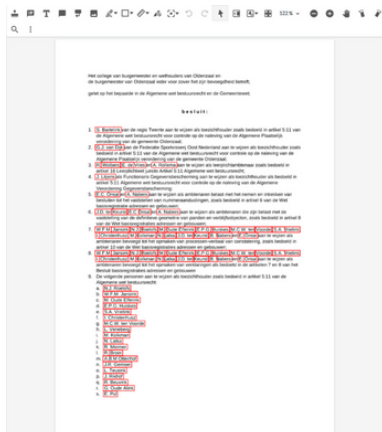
122 %

Het college van burgemeester en wethouders van Oldenzaal en de burgemeester van Oldenzaal ieder voor zover het zijn bevoegdheid betreft;

gelet op het bepaalde in de Algemene wet bestuursrecht en de Gemeentewet;

besluit:

1. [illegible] aan de regio Twente aan te wijzen als toezichthouder zoals bedoeld in artikel 5:11 van de Algemene wet bestuursrecht voor controle op de naleving van de Algemene Plaatselijke verordening van de gemeente Oldenzaal;
2. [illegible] van de Federatie Sportvisserij Oost Nederland aan te wijzen als toezichthouder zoals bedoeld in artikel 5:11 van de Algemene wet bestuursrecht voor controle op de naleving van de Algemene Plaatselijke verordening van de gemeente Oldenzaal;
3. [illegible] aan te wijzen als toezichthouder zoals bedoeld in artikel 16 Leerplichtwet juncto artikel 5:11 Algemene wet bestuursrecht;
4. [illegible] Functionaris Gegevensbescherming aan te wijzen als toezichthouder als bedoeld in artikel 5:11 Algemene wet bestuursrecht voor controle op de naleving van de Algemene Verordening Gegevensbescherming;
5. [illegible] aan te wijzen als ambtenaren belast met het nemen en intrekken van besluiten tot het vaststellen van nummeraanduidingen, zoals bedoeld in artikel 9 van de Wet basisregistraties adressen en gebouwen;
6. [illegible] aan te wijzen als ambtenaren die zijn belast met de vaststelling van de definitieve geometrie van panden en verblijfsobjecten, zoals bedoeld in artikel 8 van de Wet basisregistraties adressen en gebouwen;
7. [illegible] aan te wijzen als ambtenaren bevoegd tot het opmaken van processen-verbaal van constatering, zoals bedoeld in artikel 10 van de Wet basisregistraties adressen en gebouwen;
8. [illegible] aan te wijzen als ambtenaren bevoegd tot het opmaken van processen-verbaal van constatering, zoals bedoeld in de artikelen 7 en 8 aan het Besluit basisregistraties adressen en gebouwen;
9. De volgende personen aan te wijzen als toezichthouder zoals bedoeld in artikel 5:11 van de Algemene wet bestuursrecht:
a. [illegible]
b. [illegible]
c. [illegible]
d. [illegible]
e. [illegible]
f. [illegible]
g. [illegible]
h. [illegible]
i. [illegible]
j. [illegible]
k. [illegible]
l. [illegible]
m. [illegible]
n. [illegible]
o. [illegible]
p. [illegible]
q. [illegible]
r. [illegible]
s. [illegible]
t. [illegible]
u. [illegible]
v. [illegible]
w. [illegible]